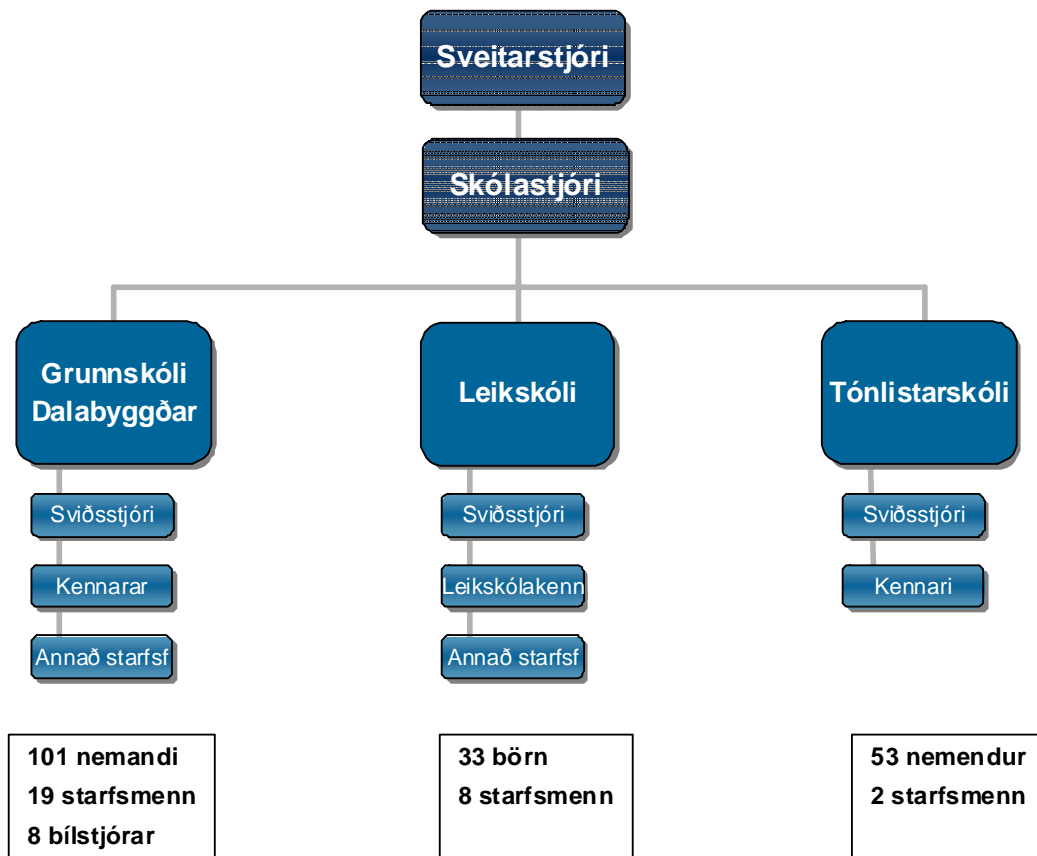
Sveitarstjóri

Skólastjóri

Grunnskóli Dalabyggðar

Leikskóli

Tónlistarskóli

Sviðsstjóri

Kennarar

Annað starfsf

Sviðsstjóri

Leikskólakenn

Annað starfsf

Sviðsstjóri

Kennari

101 nemandi
19 starfsmenn
8 bílstjórar

33 börn
8 starfsmenn

53 nemendur
2 starfsmenn